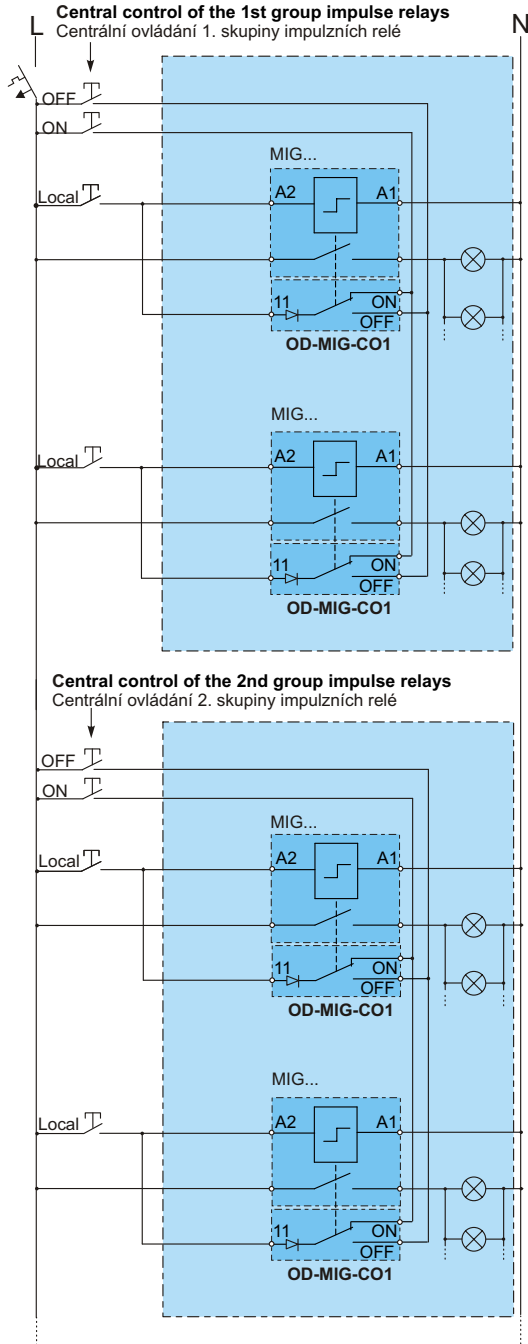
L

Central control of the 1st group impulse relays
Centrální ovládání 1. skupiny impulzních relé

N

OFF
ON
MIG...
Local
A2
A1
11
ON
OFF
OD-MIG-CO1

MIG...
Local
A2
A1
11
ON
OFF
OD-MIG-CO1

Central control of the 2nd group impulse relays
Centrální ovládání 2. skupiny impulzních relé

OFF
ON
MIG...
Local
A2
A1
11
ON
OFF
OD-MIG-CO1

MIG...
Local
A2
A1
11
ON
OFF
OD-MIG-CO1